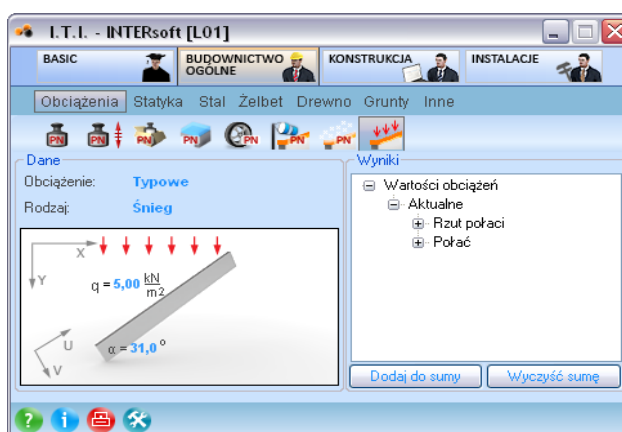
I.T.I. - INTERsoft [L01]

BASIC
BUDOWNICTWO OGÓLNE
KONSTRUKCJA
INSTALACJE

Obciążenia Statyka Stal Żelbet Drewno Grunty Inne

PN PN PN PN PN PN PN

Dane
Obciążenie: Typowe
Rodzaj: Śnieg

X
Y
$q = 5,00 \frac{kN}{m2}$
U
V
$\alpha = 31,0°$

Wyniki
⊟ Wartości obciążeń
⊟ Aktualne
⊞ Rzut połaci
⊞ Połać

Dodaj do sumy
Wyczyść sumę